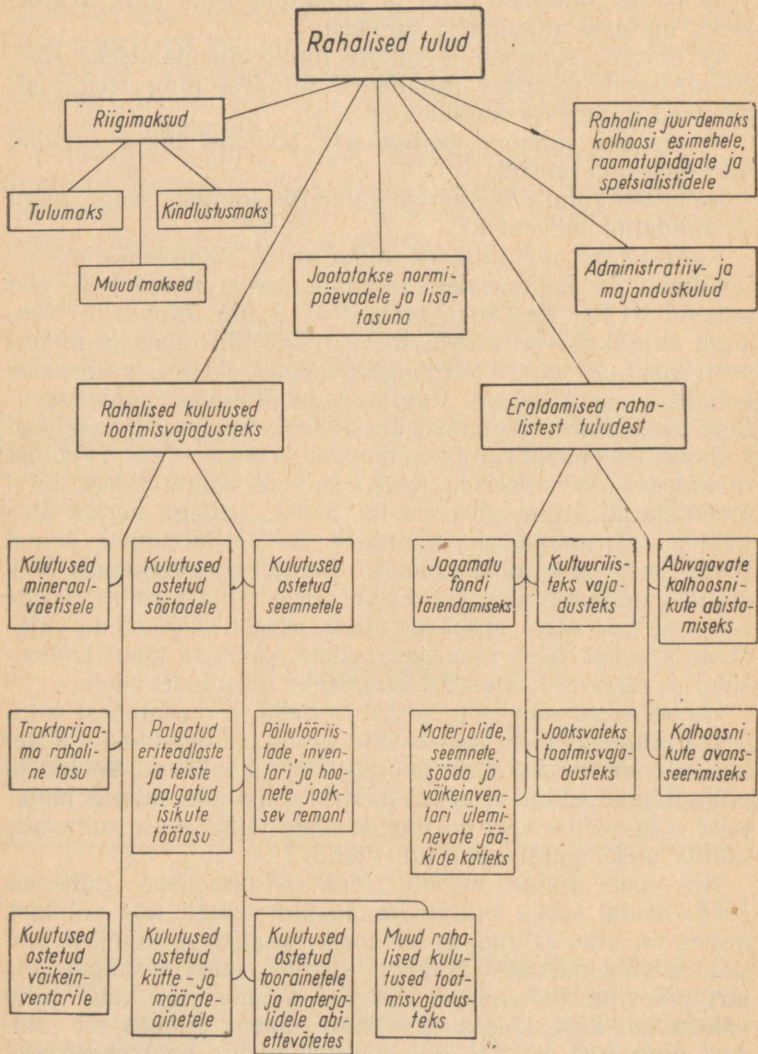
Rahalised tulud

Riigimaksud

Tulumaks

Kindlustusmaks

Muud maksed

Jaotatakse normipäevadele ja lisatasuna

Rahaline juurdemaks kolhoosi esimehele, raamatupidajale ja spetsialistidele

Administratiiv- ja majanduskulud

Rahalised kulutused tootmisvajadusteks

Eraldamised rahalistest tuludest

Kulutused mineraalväetisele

Kulutused ostetud söötadele

Kulutused ostetud seemnetele

Jagamatu fondi täiendamiseks

Kultuurilisteks vajadusteks

Abivajavate kolhoosnikute abistamiseks

Traktorijaama rahaline tasu

Palgatud eriteadlaste ja teiste palgatud isikute töötasu

Põllutööriistade, inventari ja hoonete jooksev remont

Materjalide, seemnete, sööda ja väikeinventari üleminevate jääkide katteks

Jooksvateks tootmisvajadusteks

Kolhoosnikute avansseerimiseks

Kulutused ostetud väikeinventarile

Kulutused ostetud kütte- ja määrdeainetele

Kulutused ostetud toorainetele ja materjalidele abiettevõtetes

Muud rahalised kulutused tootmisvajadusteks